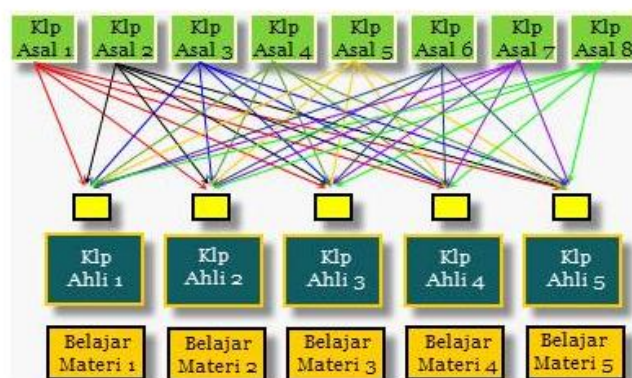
Klp Asal 1

Klp Asal 2

Klp Asal 3

Klp Asal 4

Klp Asal 5

Klp Asal 6

Klp Asal 7

Klp Asal 8

Klp Ahli 1

Klp Ahli 2

Klp Ahli 3

Klp Ahli 4

Klp Ahli 5

Belajar Materi 1

Belajar Materi 2

Belajar Materi 3

Belajar Materi 4

Belajar Materi 5